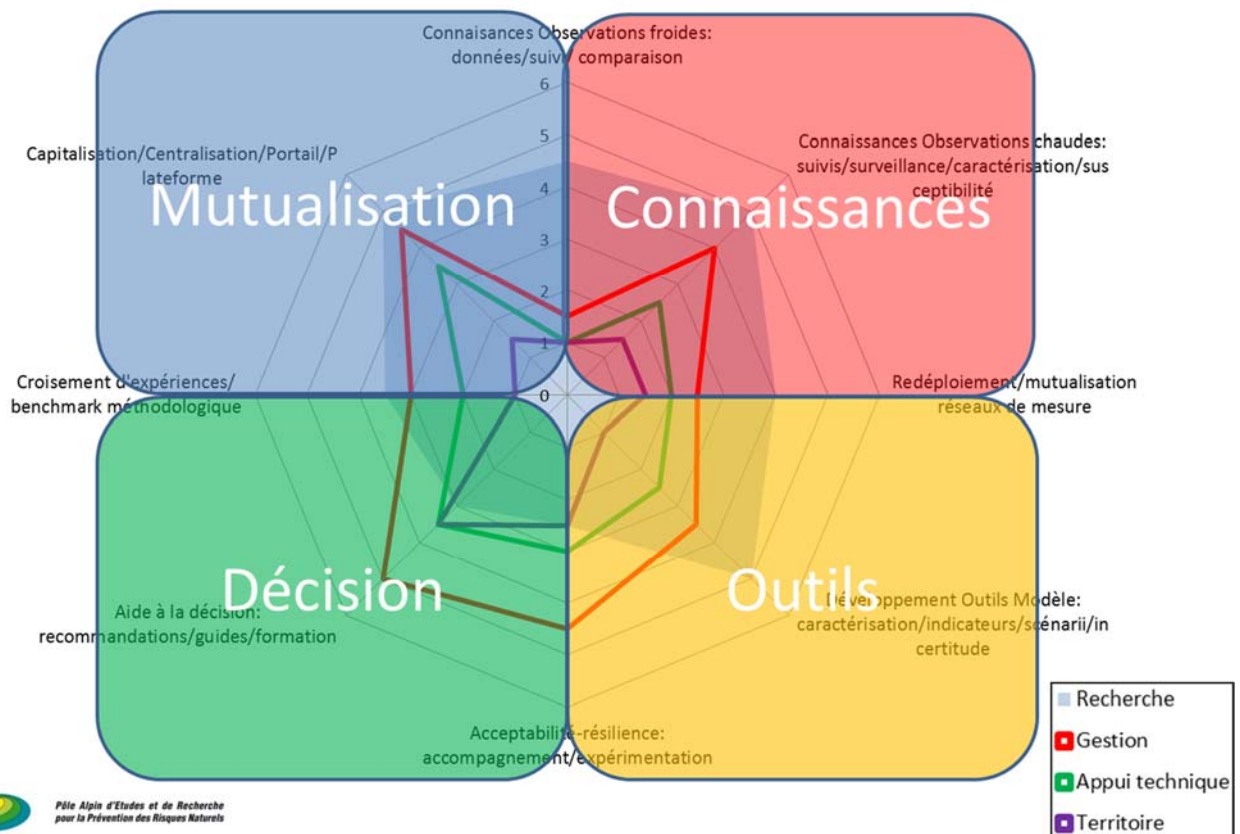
Connaissances Observations froides: données/suivi/ comparaison

6
5
4
3
2
1
0

Capitalisation/Centralisation/Portail/Plateforme

Mutualisation

Connaissances

Connaissances Observations chaudes: suivis/surveillance/caractérisation/susceptibilité

Croisement d'expériences/ benchmark méthodologique

Redéploiement/mutualisation réseaux de mesure

Décision

Outils

Aide à la décision: recommandations/guides/formation

Développement Outils Modèle: caractérisation/indicateurs/scénarii/incertitude

Acceptabilité-résilience: accompagnement/expérimentation

Recherche
Gestion
Appui technique
Territoire

Pôle Alpin d'Etudes et de Recherche pour la Prévention des Risques Naturels